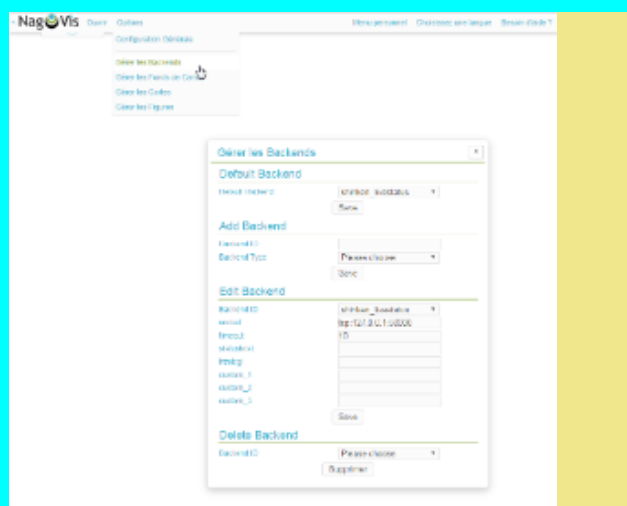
NagVis Ouvrir Options

Menu permanent Choisissez une langue Besoin d'aide ?

Configuration Générale

Gérer les Backends

Gérer les Fonds de Carte

Gérer les Codes

Gérer les Figures

Gérer les Backends

×

Default Backend

Default backend

shinken_livestatus

Save

Add Backend

Backend ID

Backend Type

Please choose

Save

Edit Backend

Backend ID

shinken_livestatus

socket

tcp:127.0.0.1:50000

timeout

15

statushost

timing

custom_1

custom_2

custom_3

Save

Delete Backend

Backend ID

Please choose

Supprimer